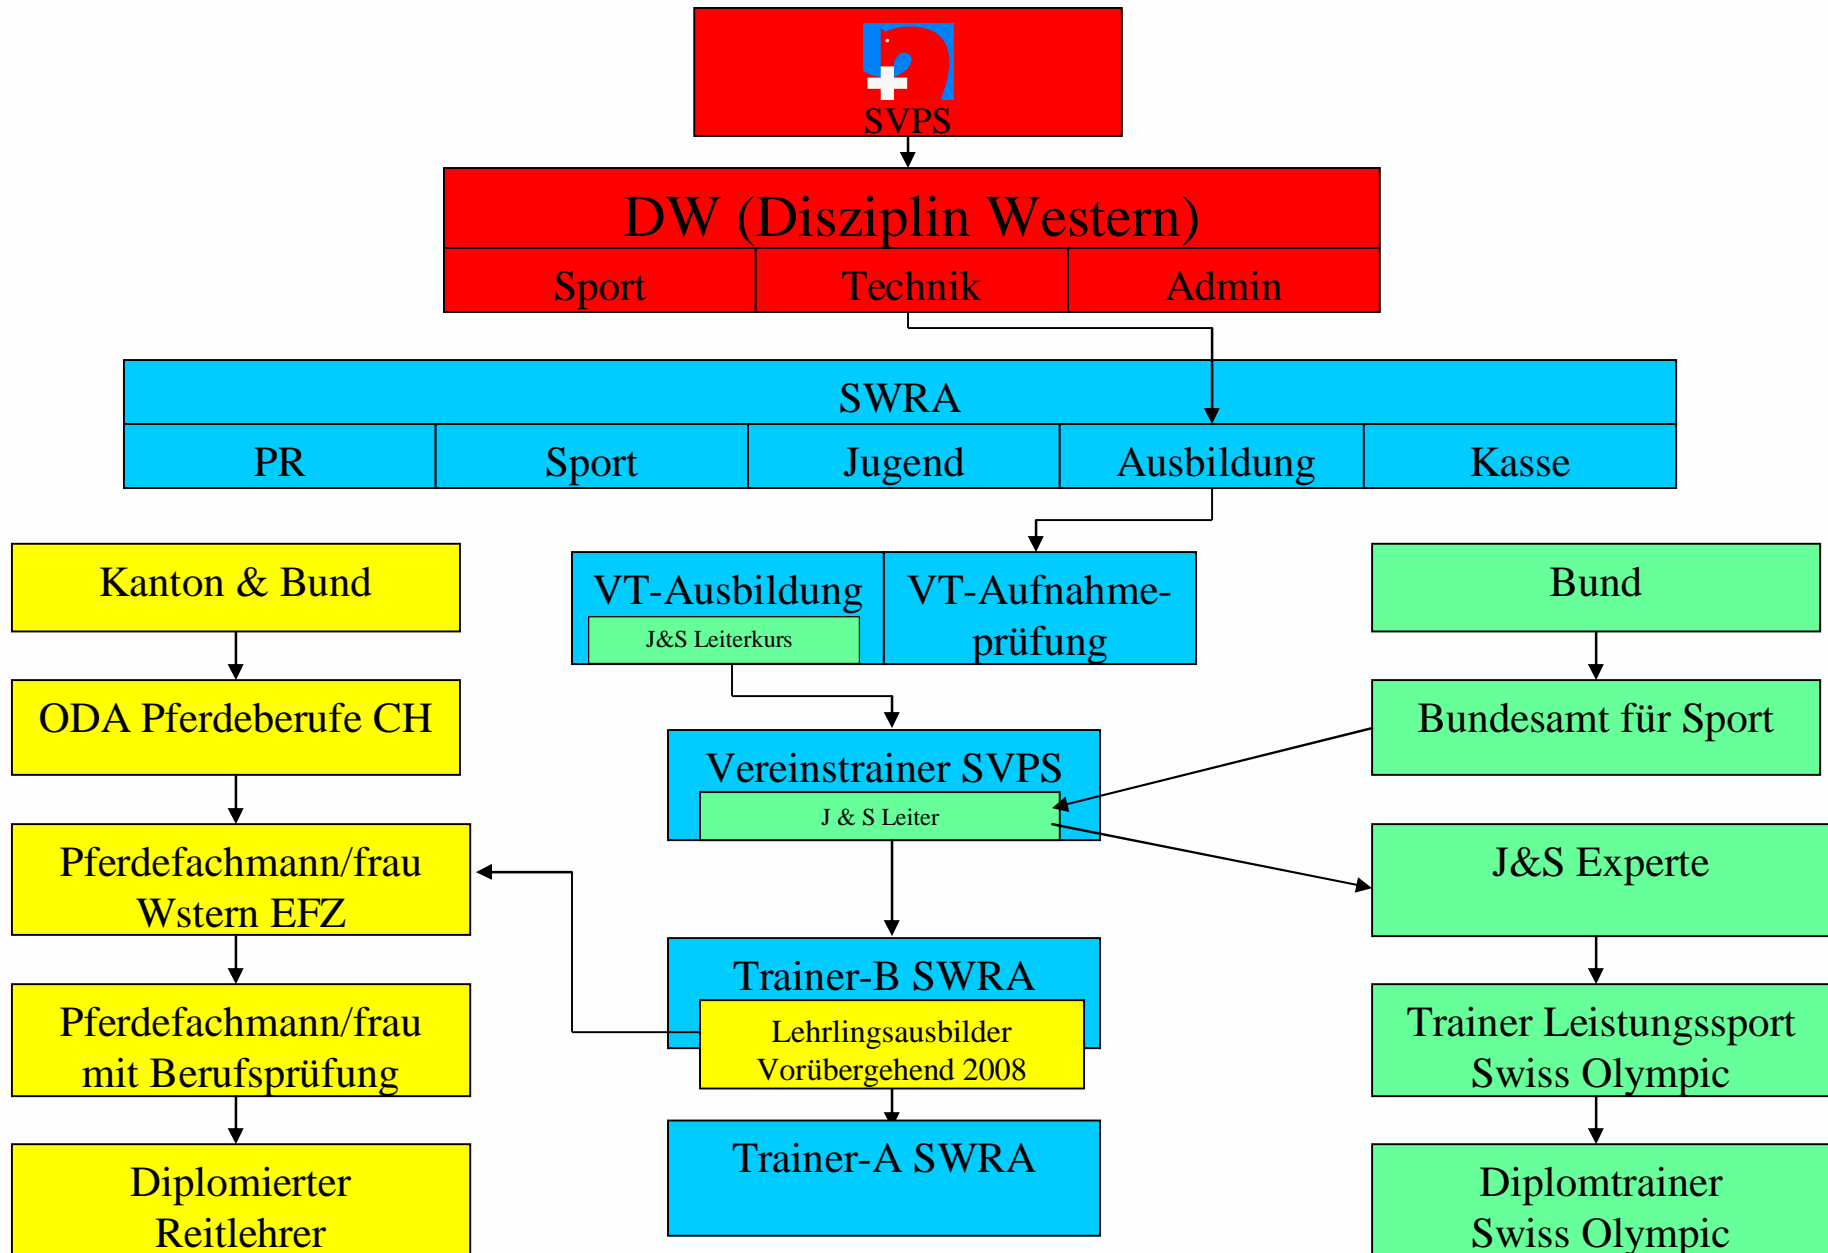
SVPS

DW (Disziplin Western)

Sport | Technik | Admin

SWRA

PR | Sport | Jugend | Ausbildung | Kasse

Kanton & Bund

ODA Pferdeberufe CH

Pferdefachmann/frau Wstern EFZ

Pferdefachmann/frau mit Berufsprüfung

Diplomierter Reitlehrer

VT-Ausbildung

J&S Leiterkurs

VT-Aufnahmeprüfung

Vereinstrainer SVPS

J & S Leiter

Trainer-B SWRA

Lehrlingsausbilder Vorübergehend 2008

Trainer-A SWRA

Bund

Bundesamt für Sport

J&S Experte

Trainer Leistungssport Swiss Olympic

Diplomtrainer Swiss Olympic